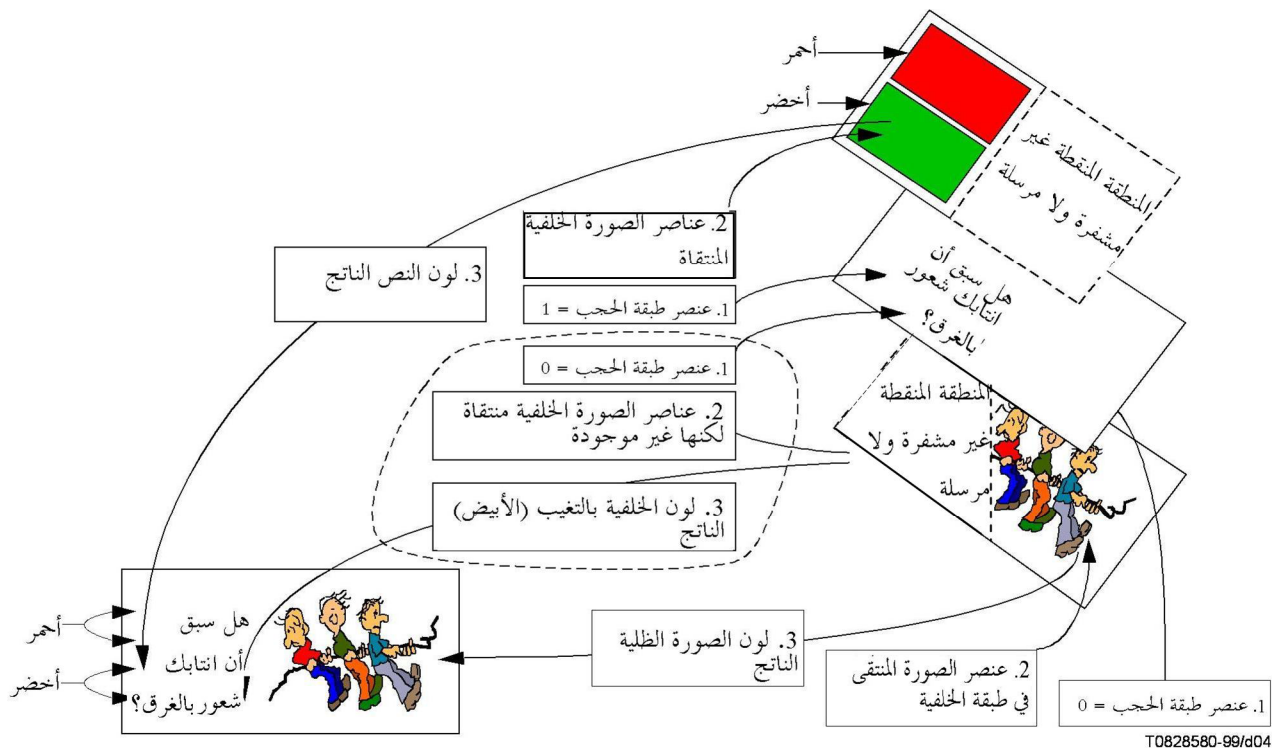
أحمر

أخضر

المنطقة المنقطة غير مشفرة ولا مرسلة

2. عناصر الصورة الخلفية المنتقاة

3. لون النص الناتج

1. عنصر طبقة الحجب = 1

هل سبق أن انتابك شعور بالغرق؟

1. عنصر طبقة الحجب = 0

2. عناصر الصورة الخلفية منتقاة لكنها غير موجودة

المنطقة المنقطة غير مشفرة ولا مرسلة

3. لون الخلفية بالتغيب (الأبيض) الناتج

أحمر

أخضر

هل سبق أن انتابك شعور بالغرق؟

3. لون الصورة الظلية الناتج

2. عنصر الصورة المنتقى في طبقة الخلفية

1. عنصر طبقة الحجب = 0

T0828580-99/d04